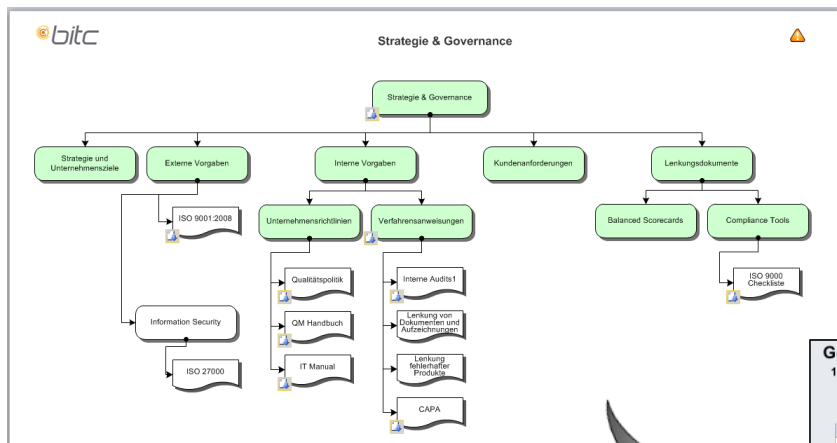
bitc

Strategie & Governance

Strategie & Governance

Strategie und Unternehmensziele

Externe Vorgaben

Interne Vorgaben

Kundenanforderungen

Lenkungsdokumente

ISO 9001:2008

Unternehmensrichtlinien

Verfahrensanweisungen

Balanced Scorecards

Compliance Tools

ISO 9000 Checkliste

Qualitätspolitik

Interne Audits1

Information Security

QM Handbuch

Lenkung von Dokumenten und Aufzeichnungen

ISO 27000

IT Manual

Lenkung fehlerhafter Produkte

CAPA

G
1